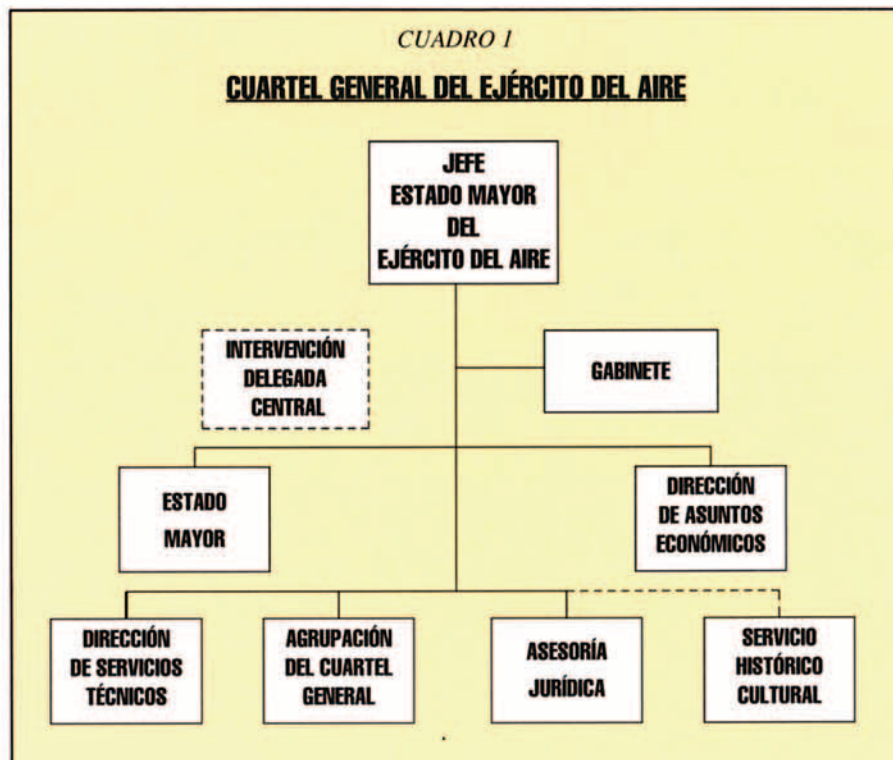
CUADRO 1

CUARTEL GENERAL DEL EJÉRCITO DEL AIRE

JEFE ESTADO MAYOR DEL EJÉRCITO DEL AIRE

INTERVENCIÓN DELEGADA CENTRAL

GABINETE

ESTADO MAYOR

DIRECCIÓN DE ASUNTOS ECONÓMICOS

DIRECCIÓN DE SERVICIOS TÉCNICOS

AGRUPACIÓN DEL CUARTEL GENERAL

ASESORÍA JURÍDICA

SERVICIO HISTÓRICO CULTURAL